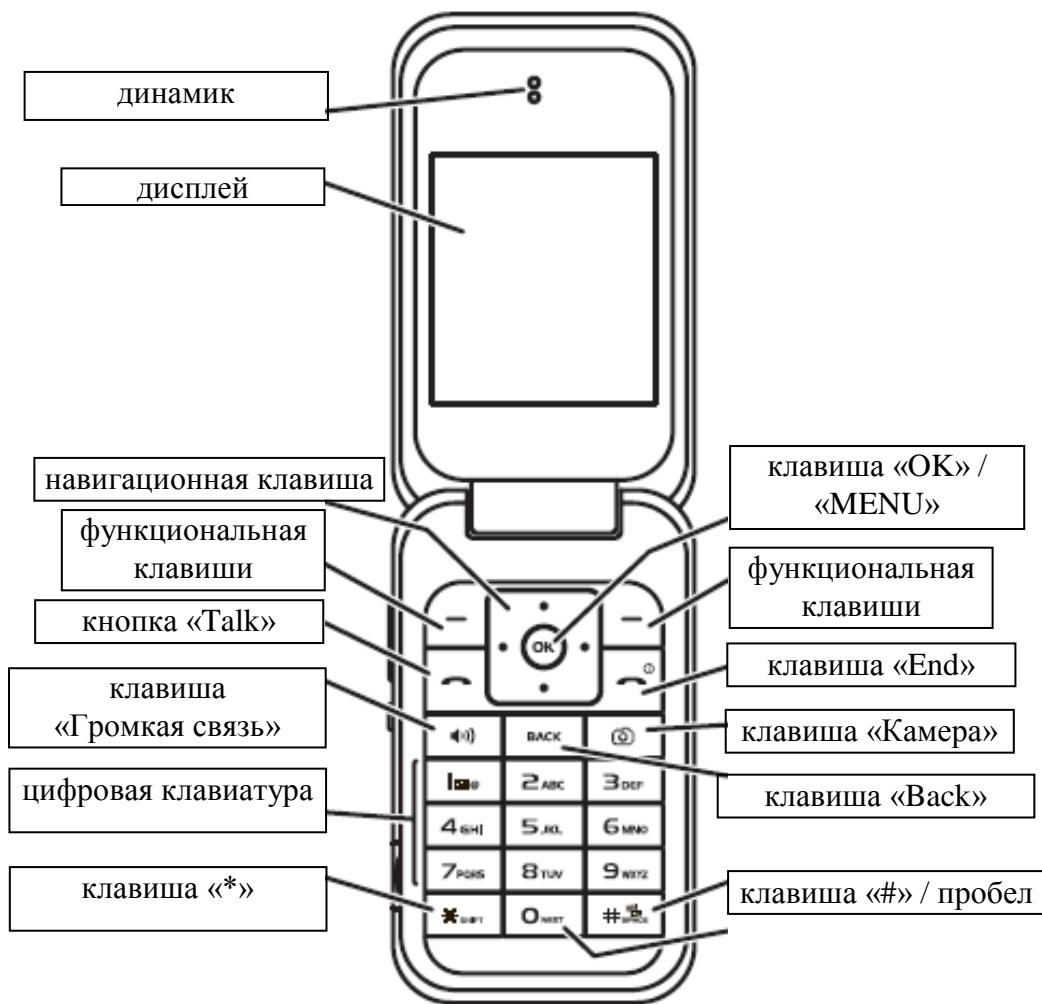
динамик

дисплей

навигационная клавиша

клавиша «OK» / «MENU»

функциональная клавиши

функциональная клавиши

кнопка «Talk»

клавиша «End»

клавиша «Громкая связь»

клавиша «Камера»

цифровая клавиатура

клавиша «Back»

клавиша «*»

клавиша «#» / пробел

OK

BACK

1

2 ABC

3 DEF

4 GHI

5 JKL

6 MNO

7 PQRS

8 TUV

9 WXYZ

* SHIFT

0 NEXT

# SPACE